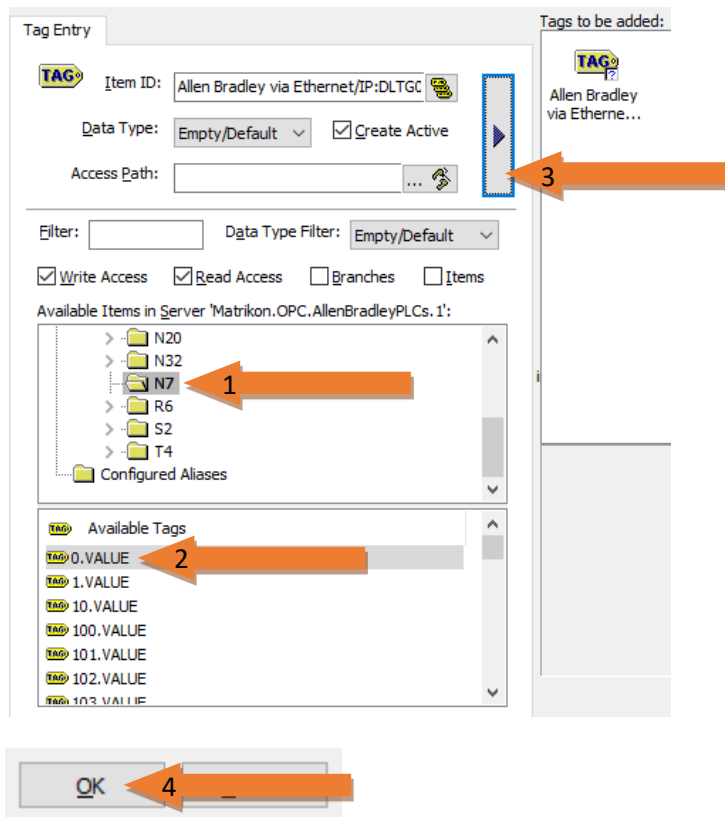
Tag Entry

TAG Item ID: Allen Bradley via Ethernet/IP:DLTG0

Data Type: Empty/Default Create Active

Access Path: ...

Tags to be added:

TAG

Allen Bradley via Etherne...

3

Filter: Data Type Filter: Empty/Default

Write Access Read Access Branches Items

Available Items in Server 'Matrikon.OPC.AllenBradleyPLCs.1':

N20
N32
N7
R6
S2
T4
Configured Aliases

1

TAG Available Tags
0.VALUE
1.VALUE
10.VALUE
100.VALUE
101.VALUE
102.VALUE
103.VALUE

2

OK

4